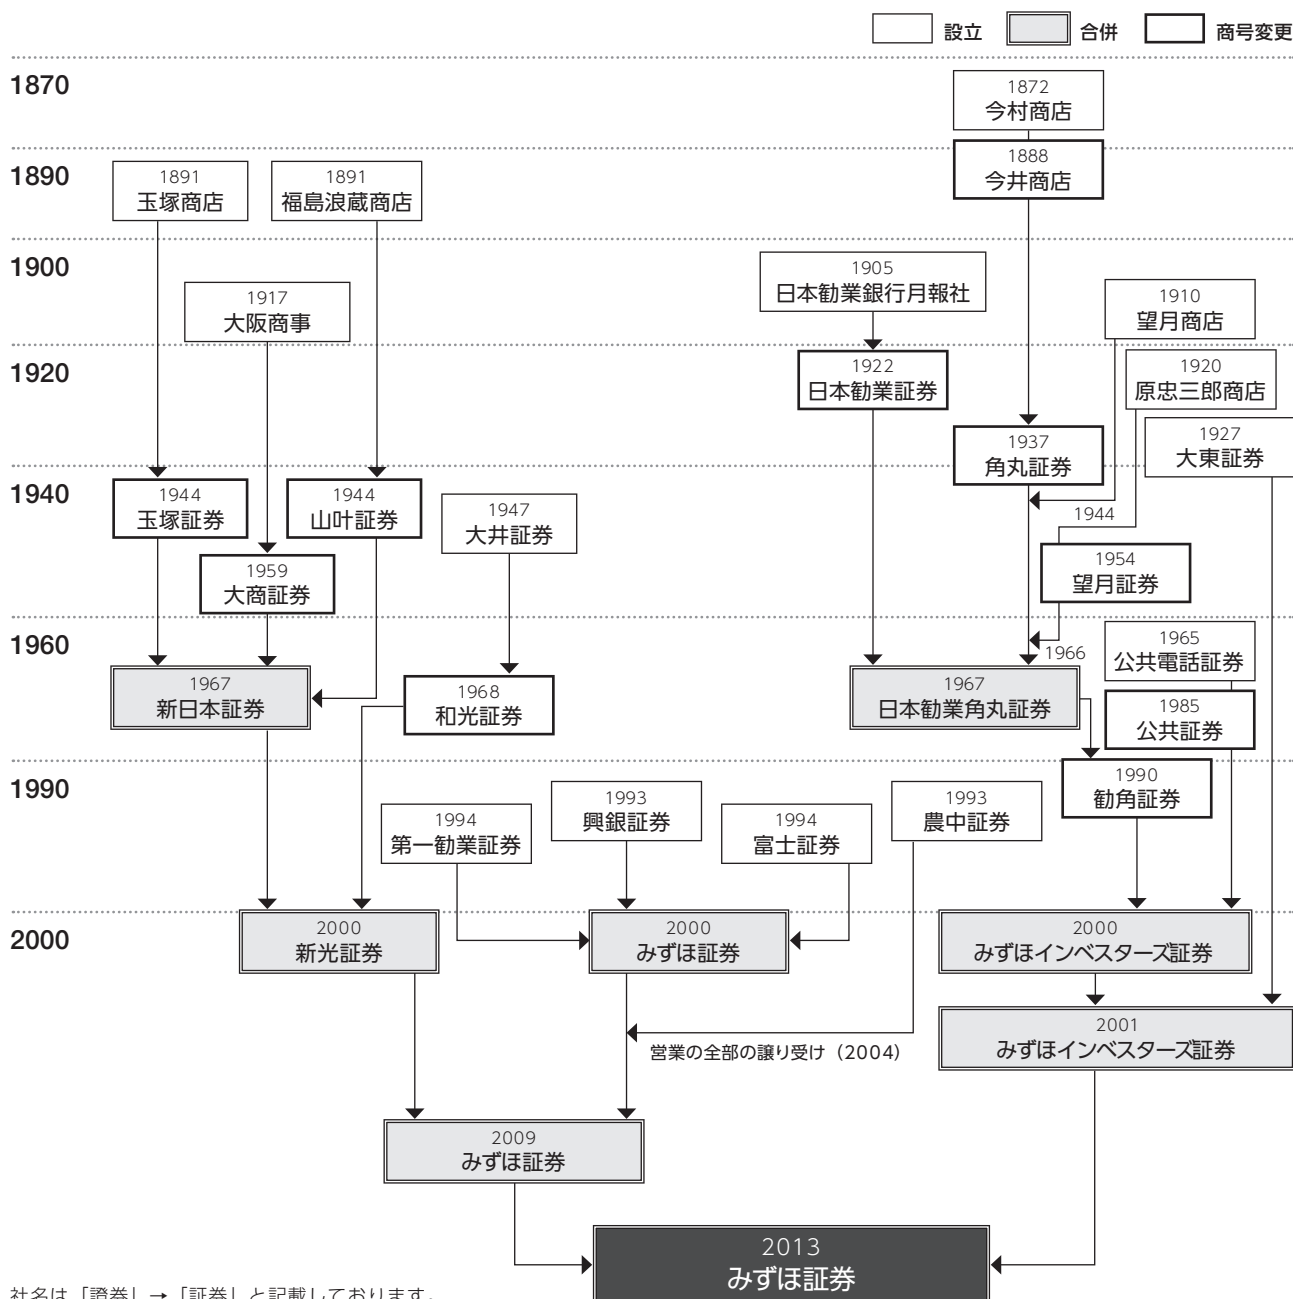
設立　合併　商号変更

1870
1890
1900
1920
1940
1960
1990
2000

1872
今村商店

1888
今井商店

1891
玉塚商店

1891
福島浪蔵商店

1905
日本勧業銀行月報社

1910
望月商店

1917
大阪商事

1922
日本勧業証券

1920
原忠三郎商店

1937
角丸証券

1927
大東証券

1944
玉塚証券

1944
山叶証券

1947
大井証券

1944

1954
望月証券

1959
大商証券

1965
公共電話証券

1966

1967
新日本証券

1968
和光証券

1967
日本勧業角丸証券

1985
公共証券

1990
勧角証券

1994
第一勧業証券

1993
興銀証券

1994
富士証券

1993
農中証券

2000
新光証券

2000
みずほ証券

2000
みずほインベスターズ証券

2001
みずほインベスターズ証券

営業の全部の譲り受け（2004）

2009
みずほ証券

2013
みずほ証券

社名は「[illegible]券」→「証券」と記載しております。